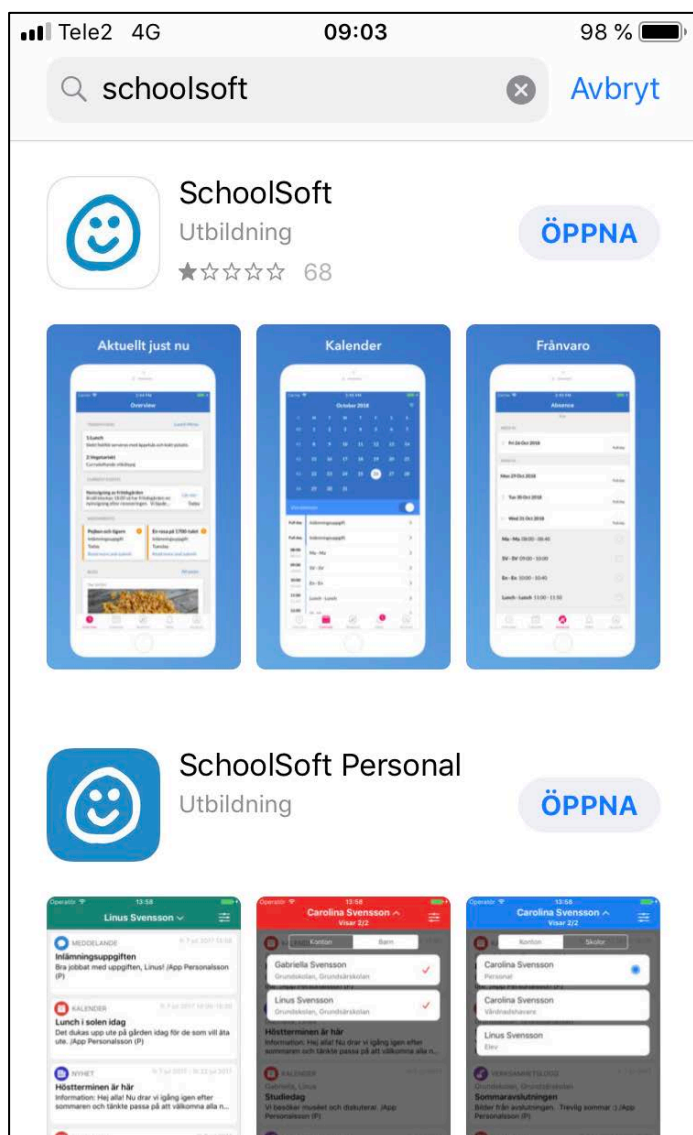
Tele2 4G 09:03 98 %

schoolsoft

Avbryt

SchoolSoft

Utbildning

★☆☆☆☆ 68

ÖPPNA

Aktuellt just nu

Overview

Kalender

October 2018

Frånvaro

Absence

SchoolSoft Personal

Utbildning

ÖPPNA

Operatör 13:58

Linus Svensson

MEDDELANDE

Inlämningsuppgiften

Bra jobbat med uppgiften, Linus! /App Personalsson (P)

KALENDER

Lunch i solen idag

Det dukas upp ute på gården idag för de som vill äta ute. /App Personalsson (P)

NYHET

Höstterminen är här

Information: Hej alla! Nu drar vi igång igen efter sommaren och tänkte passa på att välkomna alla n...

Operatör 13:58

Carolina Svensson

Visar 2/2

Kontakt

Barn

Gabriella Svensson

Grundskolan, Grundsärskolan

Linus Svensson

Grundskolan, Grundsärskolan

Höstterminen är här

Information: Hej alla! Nu drar vi igång igen efter sommaren och tänkte passa på att välkomna alla n...

KALENDER

Studiedag

Vi besöker muséet och diskuterar. /App Personalsson (P)

Operatör 13:58

Carolina Svensson

Visar 2/2

Kontakt

Skolor

Carolina Svensson

Personal

Carolina Svensson

Vårdnadshavare

Linus Svensson

Elev

VERKSAMHETSLOGG

Grundskolan, Grundsärskolan

Sommaravslutningen

Bilder från avslutningen. Trevlig sommar :) /App Personalsson (P)